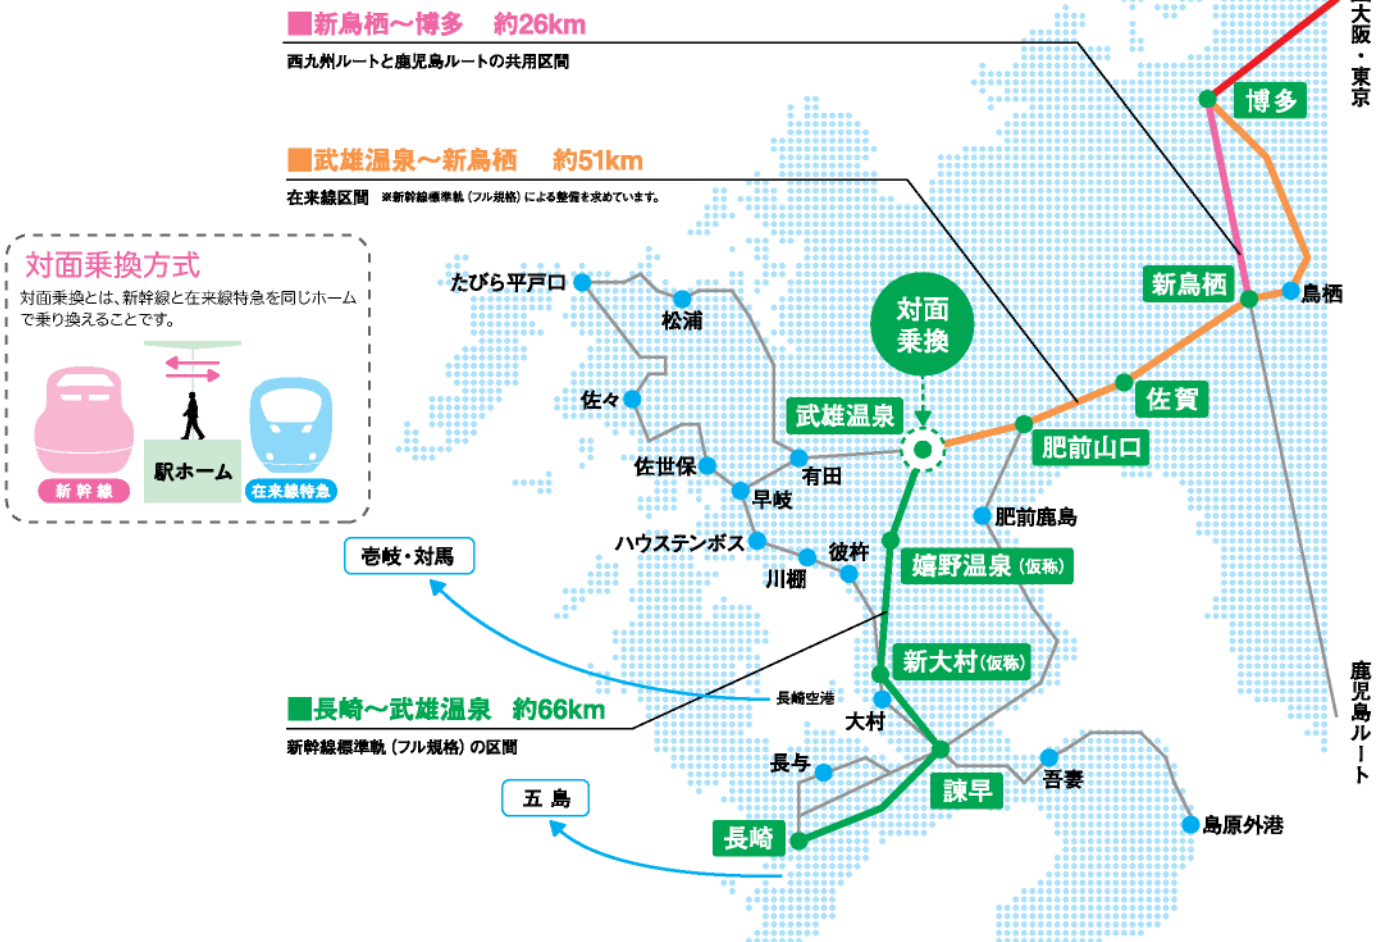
■新鳥栖～博多　約26km
西九州ルートと鹿児島ルートの共用区間

■武雄温泉～新鳥栖　約51km
在来線区間　※新幹線標準軌（フル規格）による整備を求めています。

対面乗換方式
対面乗換とは、新幹線と在来線特急を同じホームで乗り換えることです。
新幹線
駅ホーム
在来線特急

■長崎～武雄温泉　約66km
新幹線標準軌（フル規格）の区間

大阪・東京
博多
新鳥栖
鳥栖
佐賀
肥前山口
対面乗換
武雄温泉
たびら平戸口
松浦
佐々
佐世保
有田
早岐
ハウステンボス
彼杵
川棚
肥前鹿島
嬉野温泉（仮称）
新大村（仮称）
壱岐・対馬
長崎空港
大村
長与
諫早
吾妻
島原外港
五島
長崎
鹿児島ルート